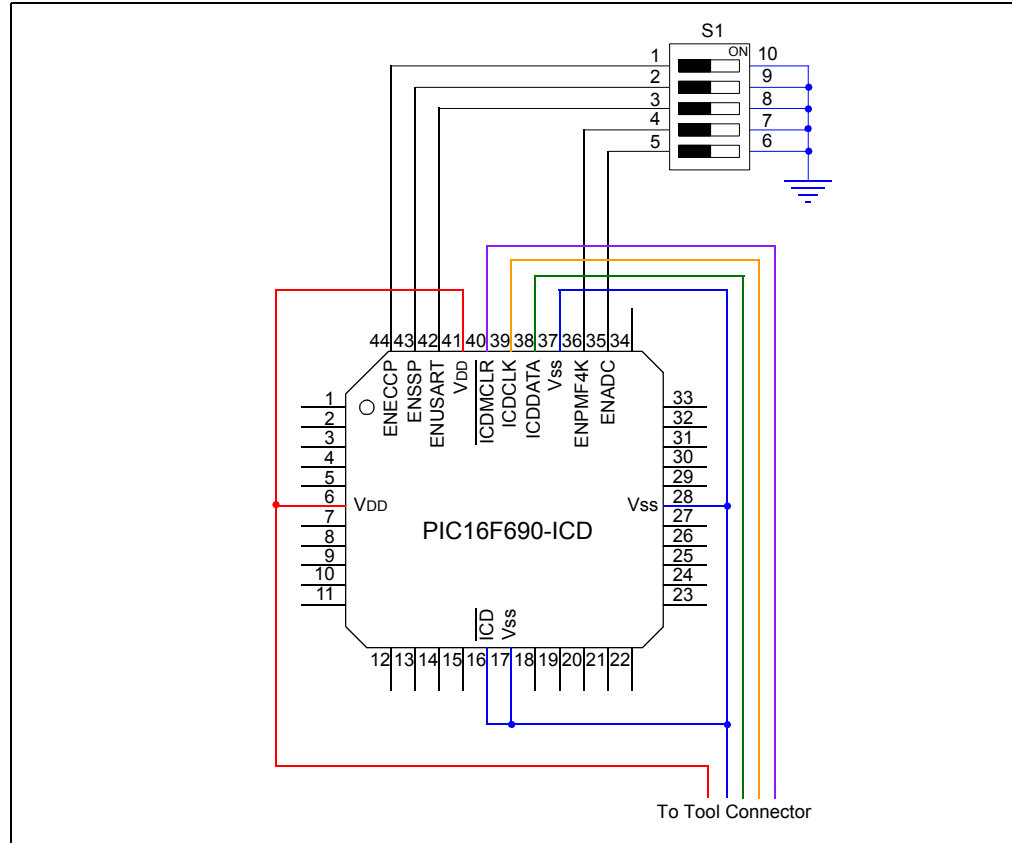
S1

ON

1 10
2 9
3 8
4 7
5 6

44 43 42 41 40 39 38 37 36 35 34

ENECCP ENSSP ENUSART VDD ICDMCLR ICDCLK ICDDATA Vss ENPMF4K ENADC

1
2
3
4
5
6 VDD
7
8
9
10
11

PIC16F690-ICD

33
32
31
30
29
28 Vss
27
26
25
24
23

ICD Vss

12 13 14 15 16 17 18 19 20 21 22

To Tool Connector